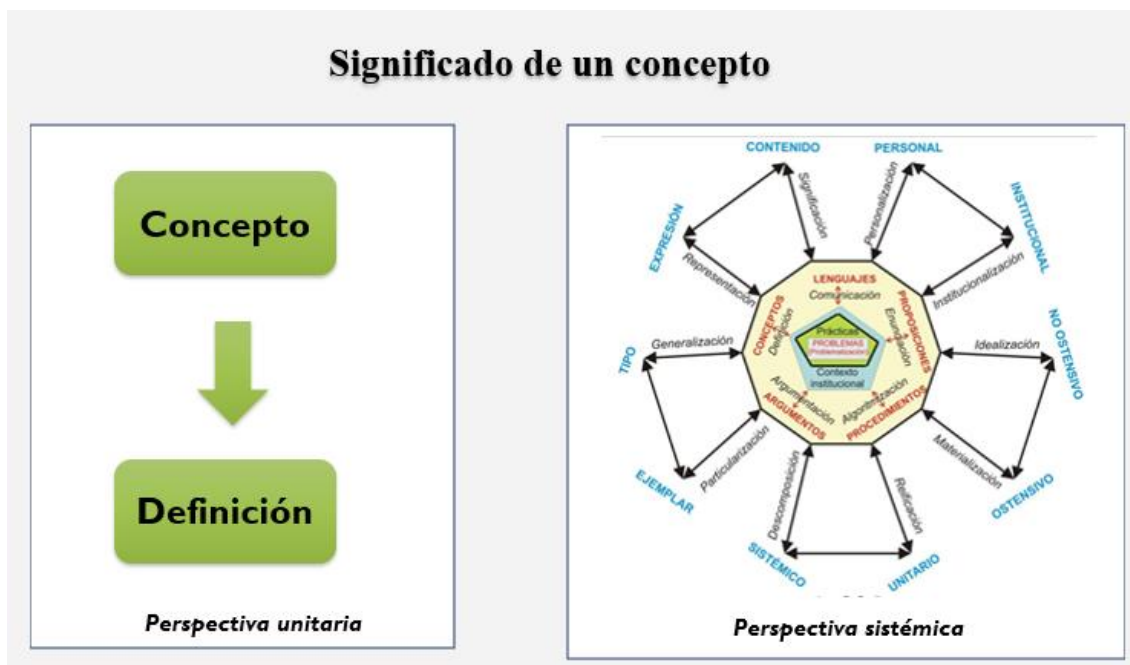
Significado de un concepto

Concepto

Definición

Perspectiva unitaria

CONTENIDO

PERSONAL

INSTITUCIONAL

EXPRESIÓN

NO OSTENSIVO

TIPO

EJEMPLAR

OSTENSIVO

SISTÉMICO

UNITARIO

Significación

Personalización

Institucionalización

Representación

Idealización

Generalización

Particularización

Materialización

Descomposición

Reificación

LENGUAJES

Comunicación

PROPOSICIONES

Enunciación

CONCEPTOS

Definición

Prácticas

PROBLEMAS

Problematización

Contexto institucional

ARGUMENTOS

Argumentación

PROCEDIMIENTOS

Algoritmización

Perspectiva sistémica